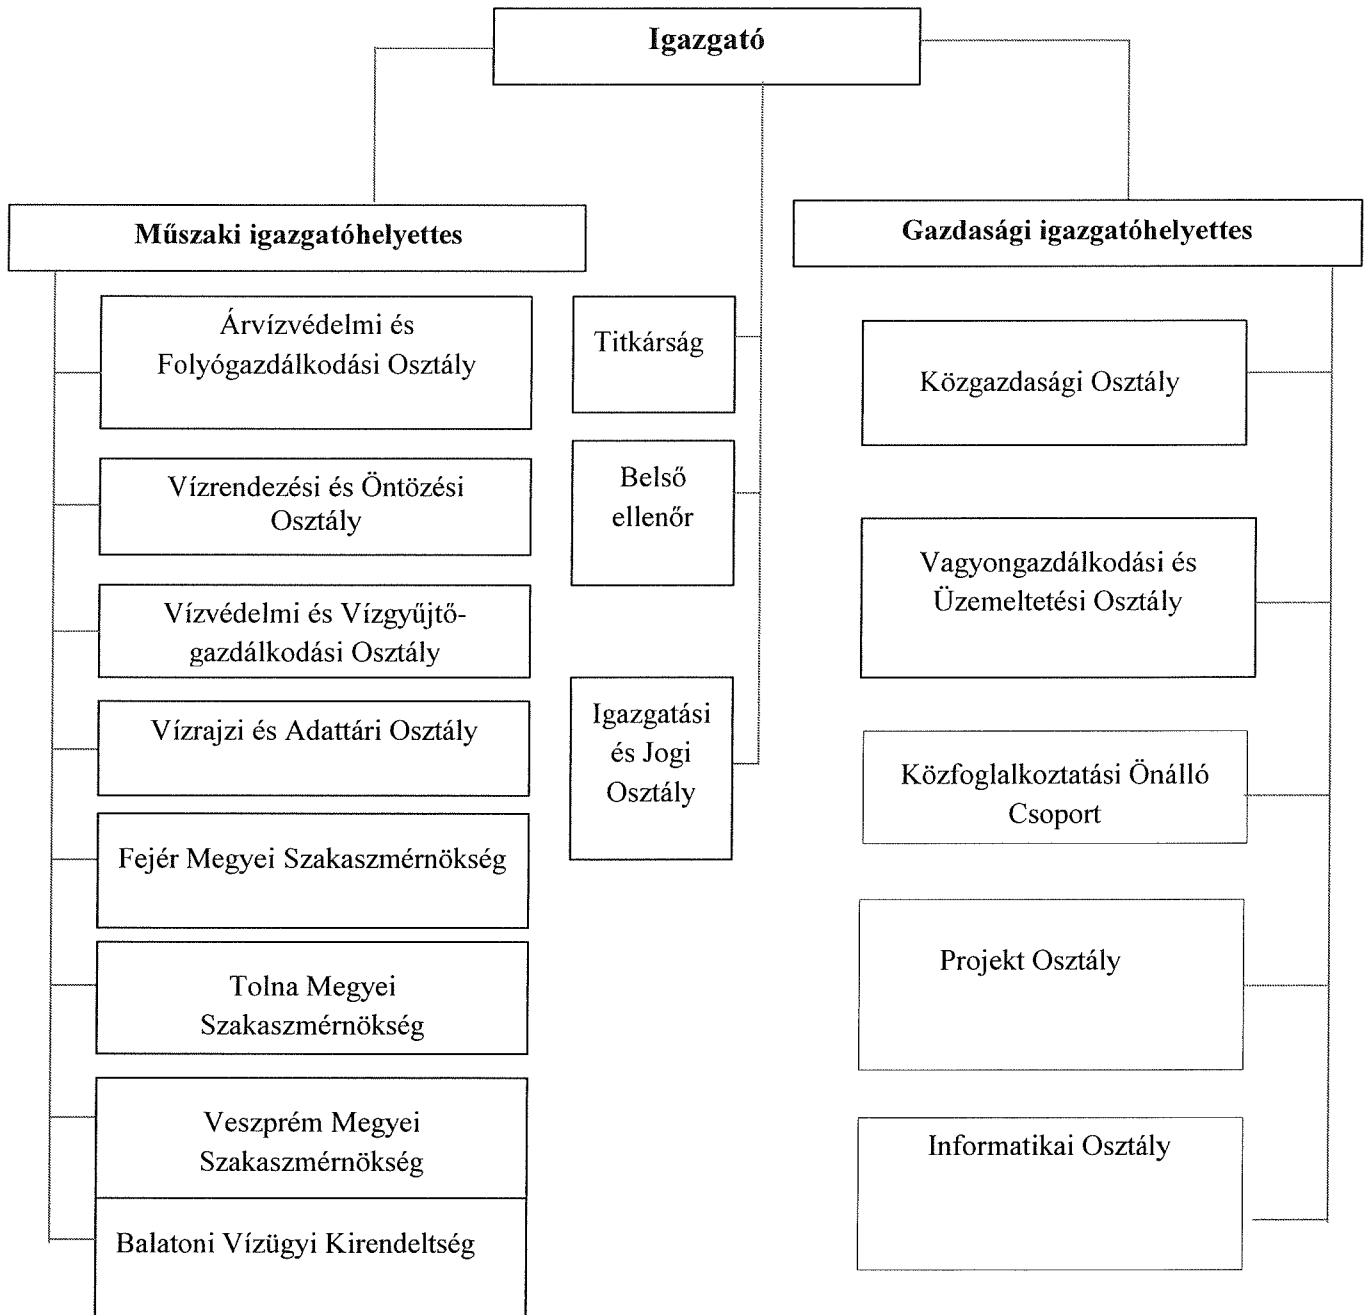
Igazgató

Műszaki igazgatóhelyettes

Árvízvédelmi és Folyógazdálkodási Osztály

Vízrendezési és Öntözési Osztály

Vízvédelmi és Vízgyűjtő-gazdálkodási Osztály

Vízrajzi és Adattári Osztály

Fejér Megyei Szakaszmérnökség

Tolna Megyei Szakaszmérnökség

Veszprém Megyei Szakaszmérnökség

Balatoni Vízügyi Kirendeltség

Titkárság

Belső ellenőr

Igazgatási és Jogi Osztály

Gazdasági igazgatóhelyettes

Közgazdasági Osztály

Vagyongazdálkodási és Üzemeltetési Osztály

Közfoglalkoztatási Önálló Csoport

Projekt Osztály

Informatikai Osztály